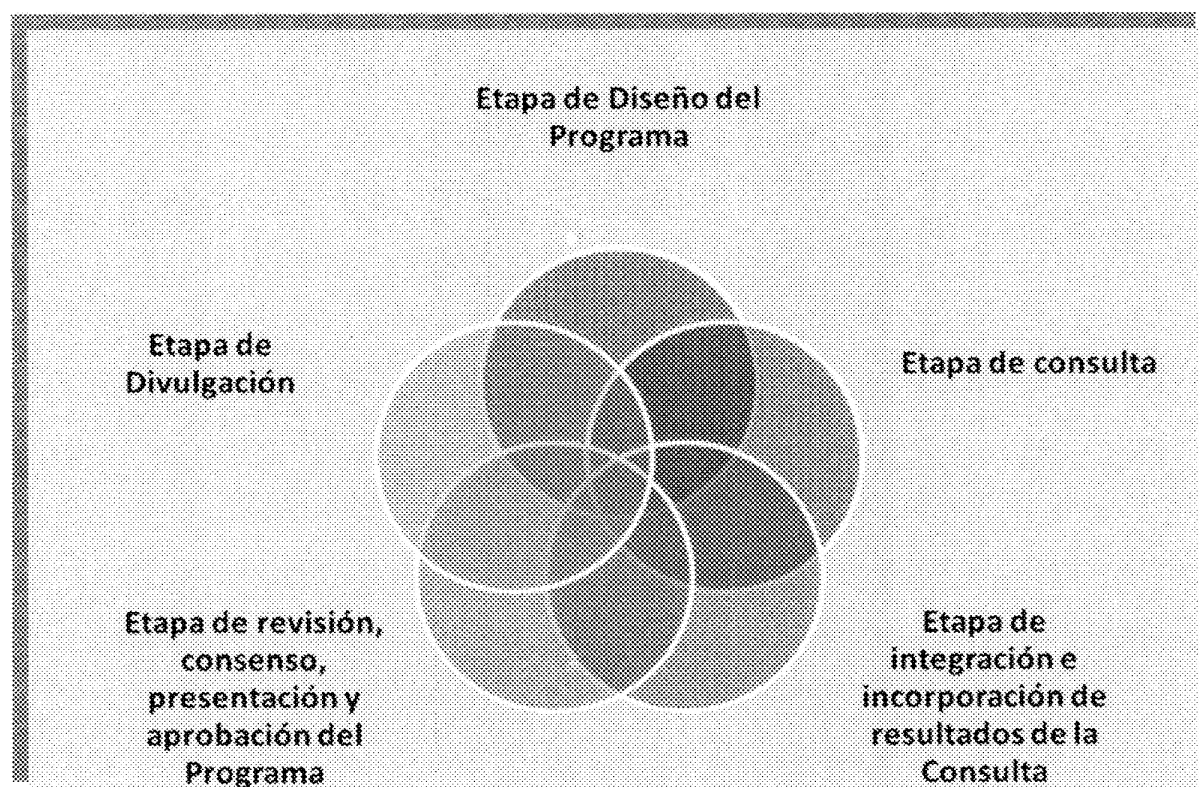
Etapa de Diseño del Programa

Etapa de Divulgación

Etapa de consulta

Etapa de revisión, consenso, presentación y aprobación del Programa

Etapa de integración e incorporación de resultados de la Consulta